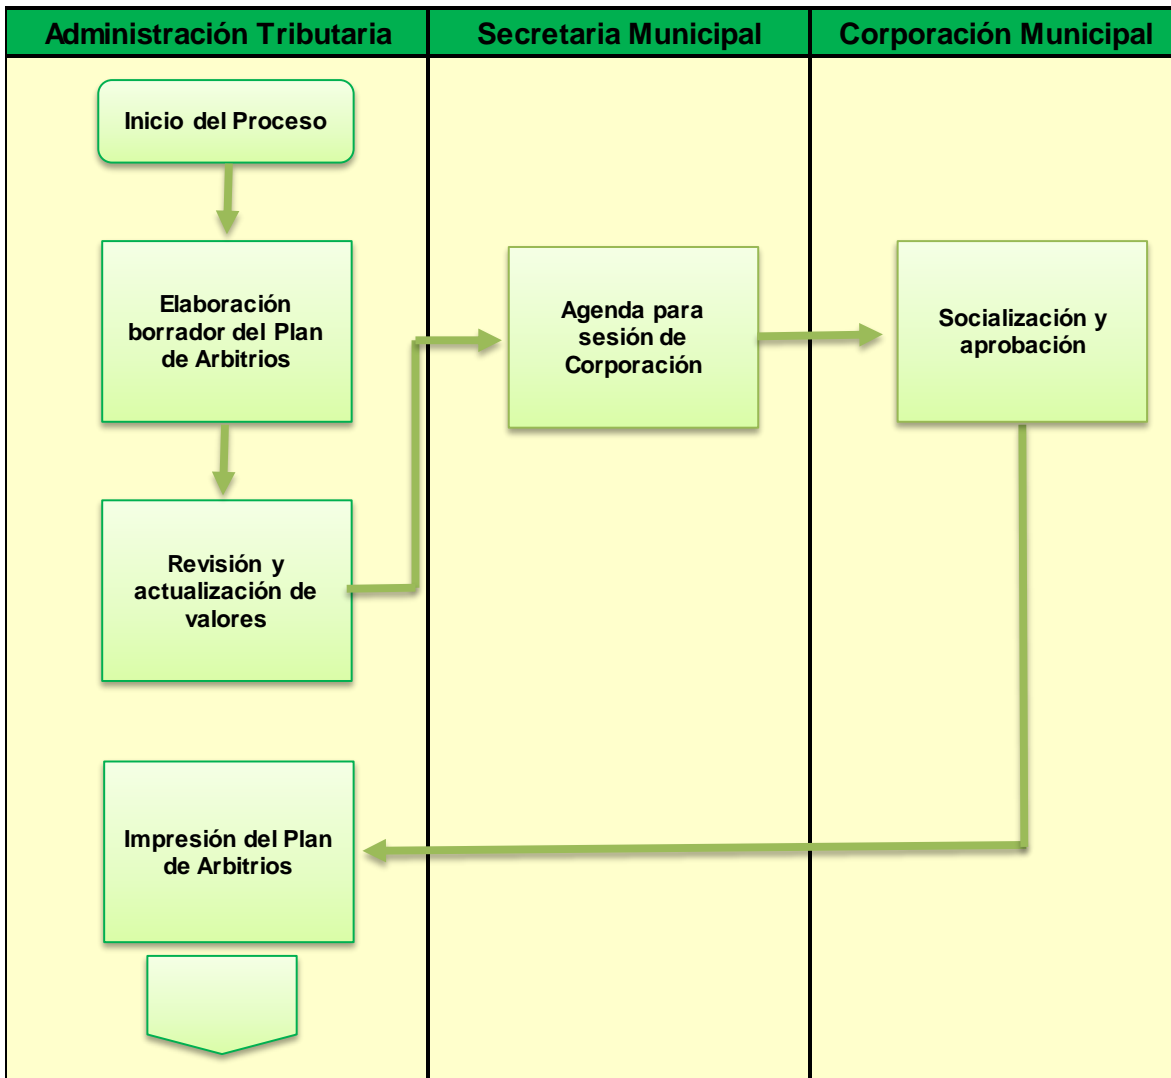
| Administración Tributaria | Secretaria Municipal | Corporación Municipal |
|---|---|---|

Inicio del Proceso

Elaboración borrador del Plan de Arbitrios

Revisión y actualización de valores

Agenda para sesión de Corporación

Socialización y aprobación

Impresión del Plan de Arbitrios